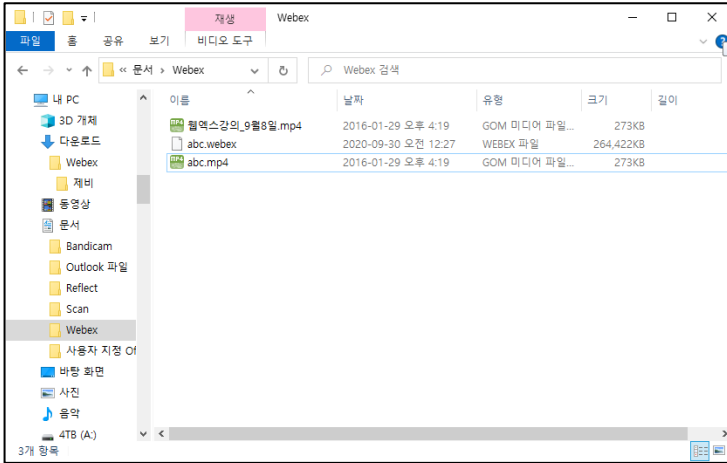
재생 Webex

파일 홈 공유 보기 비디오 도구

« 문서 › Webex

Webex 검색

내 PC
3D 개체
다운로드
Webex
제비
동영상
문서
Bandicam
Outlook 파일
Reflect
Scan
Webex
사용자 지정 Of
바탕 화면
사진
음악
4TB (A:)

| 이름 | 날짜 | 유형 | 크기 | 길이 |
|---|---|---|---|---|
| 웹엑스강의_9월8일.mp4 | 2016-01-29 오후 4:19 | GOM 미디어 파일 | 273KB | |
| abc.webex | 2020-09-30 오전 12:27 | WEBEX 파일 | 264,422KB | |
| abc.mp4 | 2016-01-29 오후 4:19 | GOM 미디어 파일 | 273KB | |

3개 항목